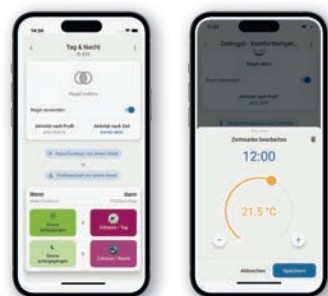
Tag & Nacht

Regel aktiv

Regel anwenden

Aktivität nach Profil

Aktivität nach Zeit

Wenn

dann

Zeitregel - Komfortlampen

Regel aktiv

Regel anwenden

Zeitmarke bearbeiten

12:00

21.5 °C

Abbrechen

Speichern